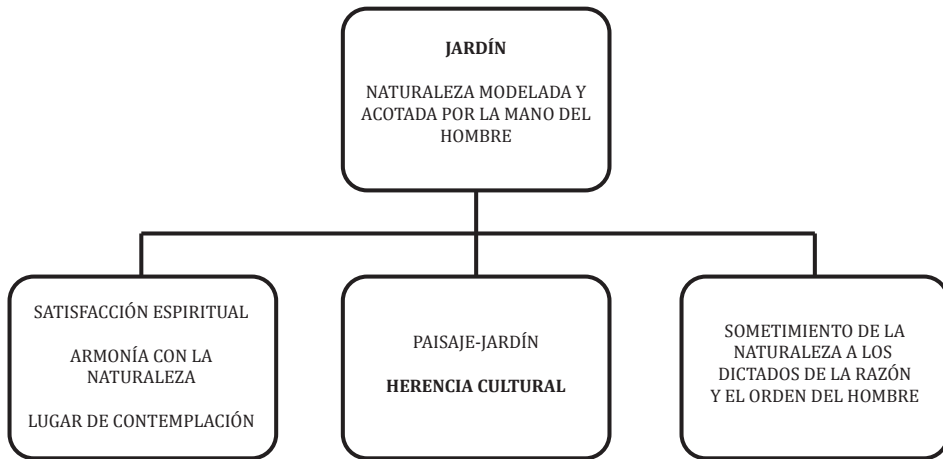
JARDÍN

NATURALEZA MODELADA Y ACOTADA POR LA MANO DEL HOMBRE

SATISFACCIÓN ESPIRITUAL

ARMONÍA CON LA NATURALEZA

LUGAR DE CONTEMPLACIÓN

PAISAJE-JARDÍN

HERENCIA CULTURAL

SOMETIMIENTO DE LA NATURALEZA A LOS DICTADOS DE LA RAZÓN Y EL ORDEN DEL HOMBRE